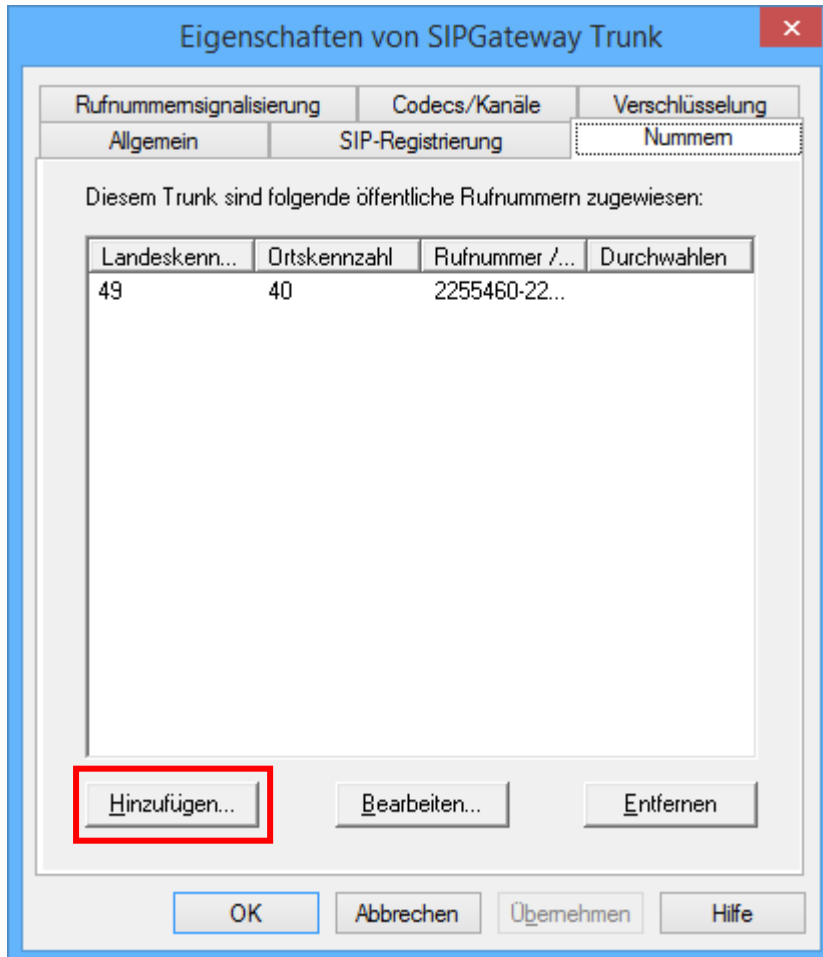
Eigenschaften von SIPGateway Trunk

×

Rufnummernsignalisierung
Codecs/Kanäle
Verschlüsselung
Allgemein
SIP-Registrierung
Nummern

Diesem Trunk sind folgende öffentliche Rufnummern zugewiesen:

| Landeskenn... | Ortskennzahl | Rufnummer /... | Durchwahlen |
|---|---|---|---|
| 49 | 40 | 2255460-22... | |

Hinzufügen...
Bearbeiten...
Entfernen

OK
Abbrechen
Übernehmen
Hilfe